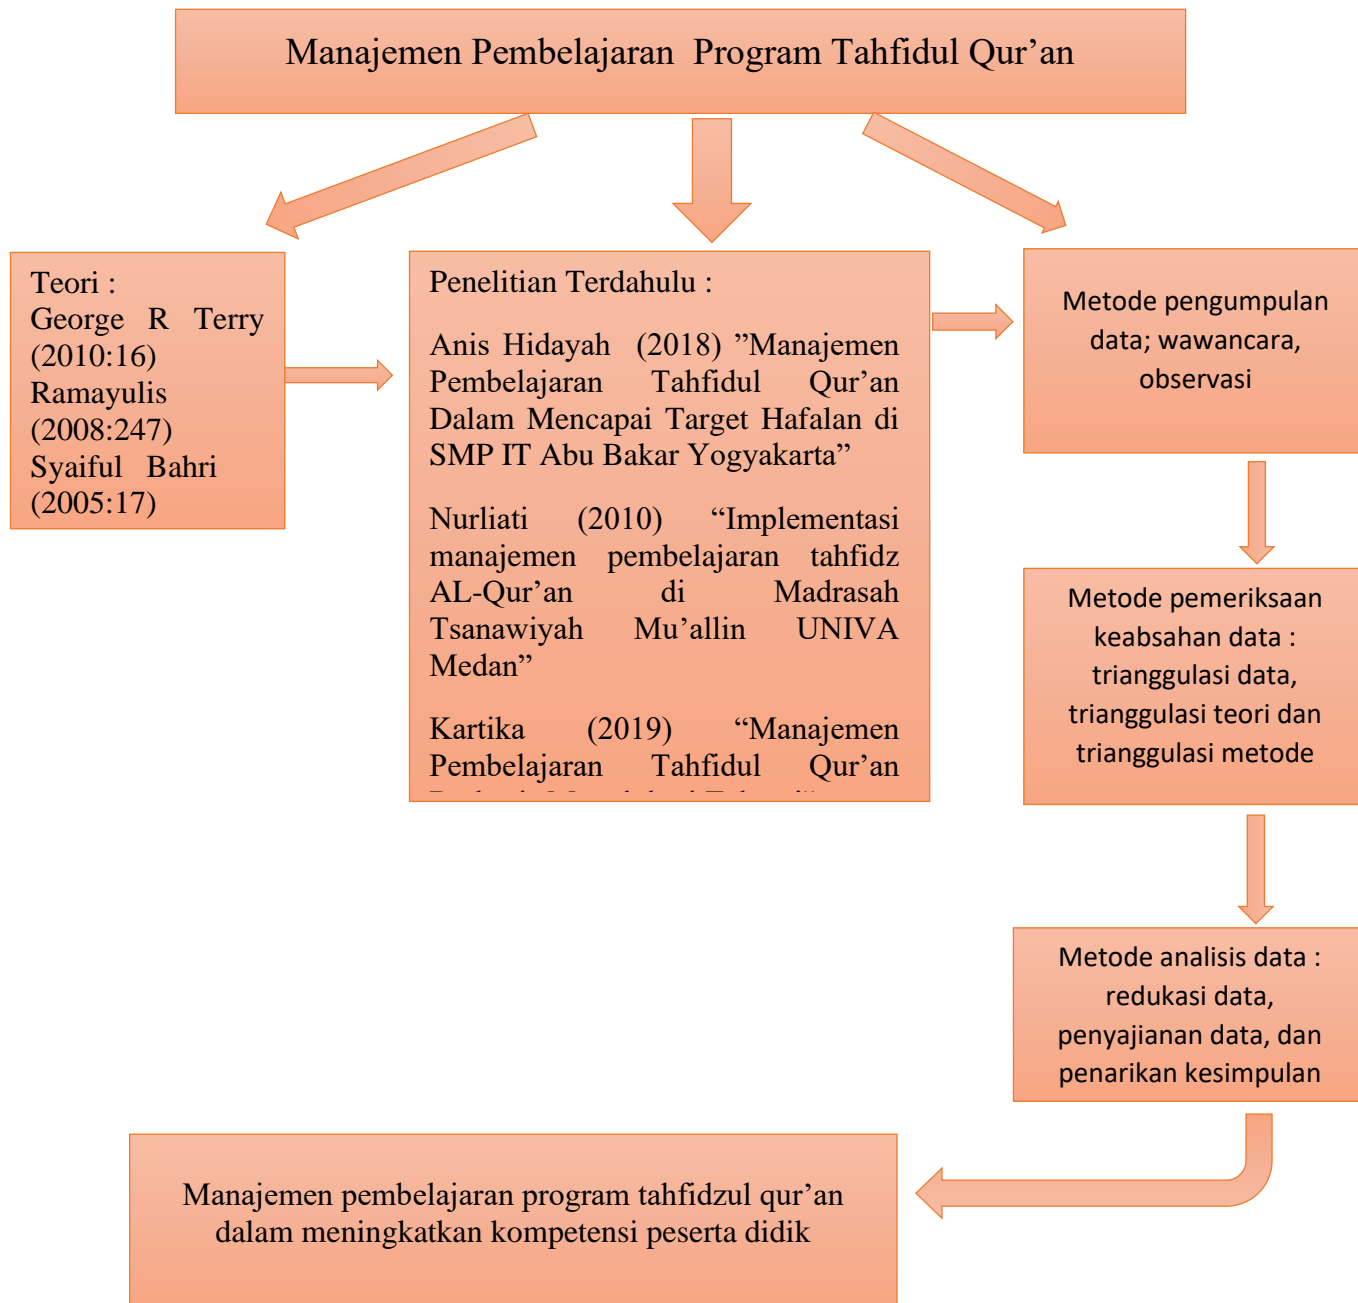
Manajemen Pembelajaran Program Tahfidul Qur’an

Teori :
George R Terry (2010:16)
Ramayulis (2008:247)
Syaiful Bahri (2005:17)

Penelitian Terdahulu :

Anis Hidayah (2018) ”Manajemen Pembelajaran Tahfidul Qur’an Dalam Mencapai Target Hafalan di SMP IT Abu Bakar Yogyakarta”

Nurliati (2010) “Implementasi manajemen pembelajaran tahfidz AL-Qur’an di Madrasah Tsanawiyah Mu’allin UNIVA Medan”

Kartika (2019) “Manajemen Pembelajaran Tahfidul Qur’an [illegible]

Metode pengumpulan data; wawancara, observasi

Metode pemeriksaan keabsahan data : trianggulasi data, trianggulasi teori dan trianggulasi metode

Metode analisis data : redukasi data, penyajianan data, dan penarikan kesimpulan

Manajemen pembelajaran program tahfidzul qur’an dalam meningkatkan kompetensi peserta didik